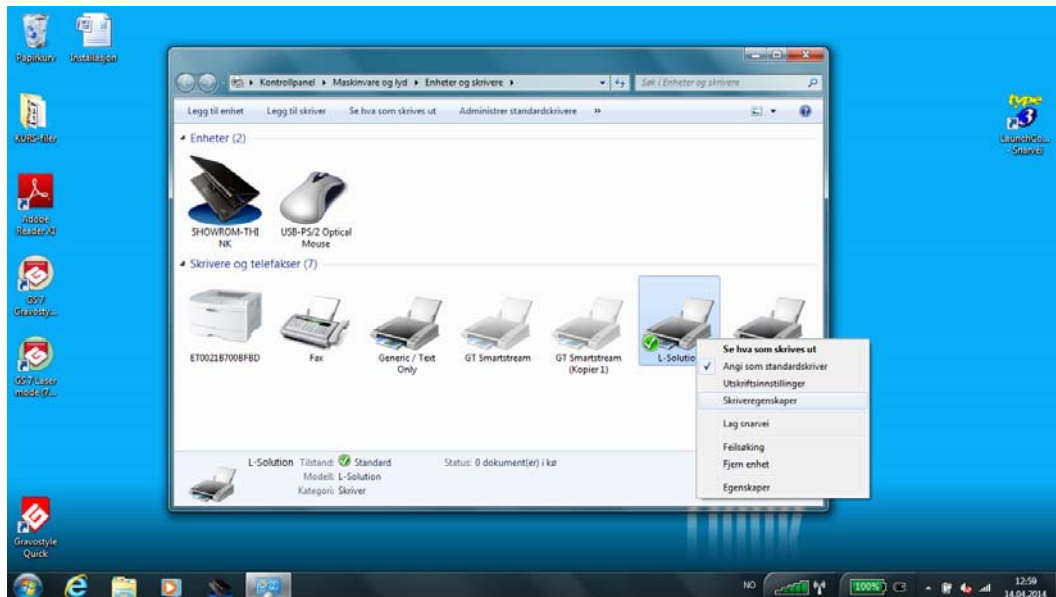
Papirkurv
Installasjon
KURS-filer
Adobe Reader XI
GS7 Gravosty...
GS7 Laser mode (7...
Gravostyle Quick
type 3
LaunchCo... - Snarvei

Kontrollpanel ▸ Maskinvare og lyd ▸ Enheter og skrivere ▸
Søk i Enheter og skrivere

Legg til enhet   Legg til skriver   Se hva som skrives ut   Administrer standardskrivere   »

Enheter (2)
SHOWROM-THINK
USB-PS/2 Optical Mouse

Skrivere og telefakser (7)
ET0021B700BFBD
Fax
Generic / Text Only
GT Smartstream
GT Smartstream (Kopier 1)
L-Solution

Se hva som skrives ut
✓ Angi som standardskriver
Utskriftsinnstillinger
Skriveregenskaper
Lag snarvei
Feilsøking
Fjern enhet
Egenskaper

L-Solution Tilstand: Standard
Modell: L-Solution
Kategori: Skriver
Status: 0 dokument(er) i kø

NO
100%
12:59
14.04.2014